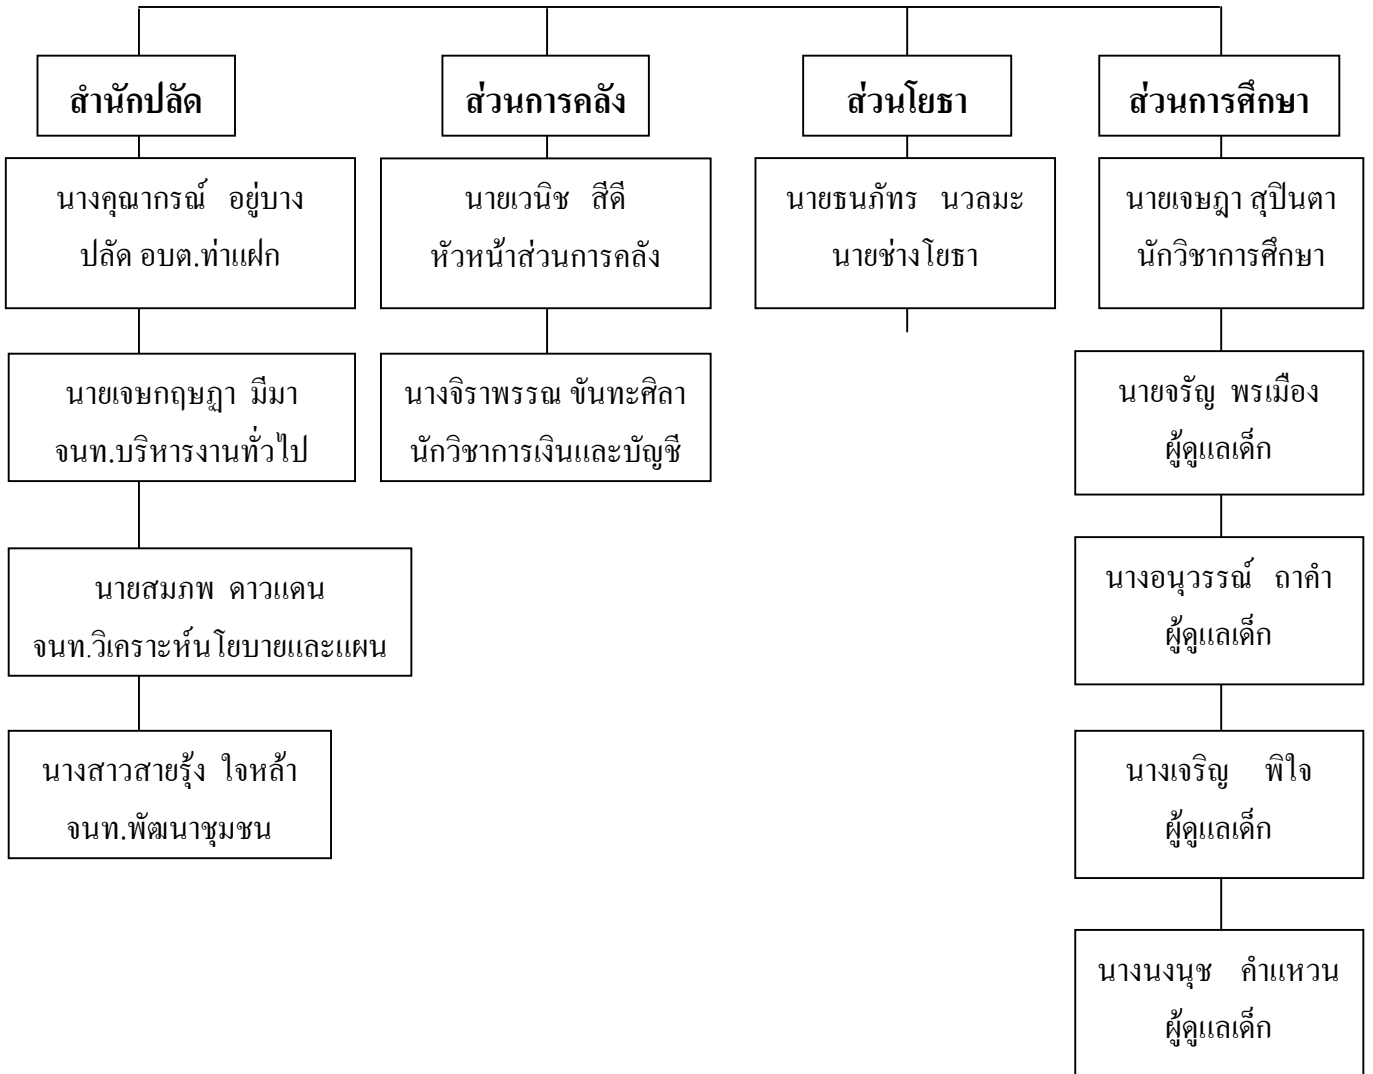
สำนักปลัด

นางคุณากรณ์ อยู่บาง
ปลัด อบต.ท่าแฝก

นายเจษกฤษฎา มีมา
จนท.บริหารงานทั่วไป

นายสมภพ ดาวแดน
จนท.วิเคราะห์นโยบายและแผน

นางสาวสายรุ้ง ใจหล้า
จนท.พัฒนาชุมชน

ส่วนการคลัง

นายเวนิช สีดี
หัวหน้าส่วนการคลัง

นางจิราพรรณ ขันทะศิลา
นักวิชาการเงินและบัญชี

ส่วนโยธา

นายธนภัทร นวลมะ
นายช่างโยธา

ส่วนการศึกษา

นายเจษฎา สุปินตา
นักวิชาการศึกษา

นายจรัญ พรเมือง
ผู้ดูแลเด็ก

นางอนุวรรณ์ ถาคำ
ผู้ดูแลเด็ก

นางเจริญ พิใจ
ผู้ดูแลเด็ก

นางนงนุช คำแหวน
ผู้ดูแลเด็ก